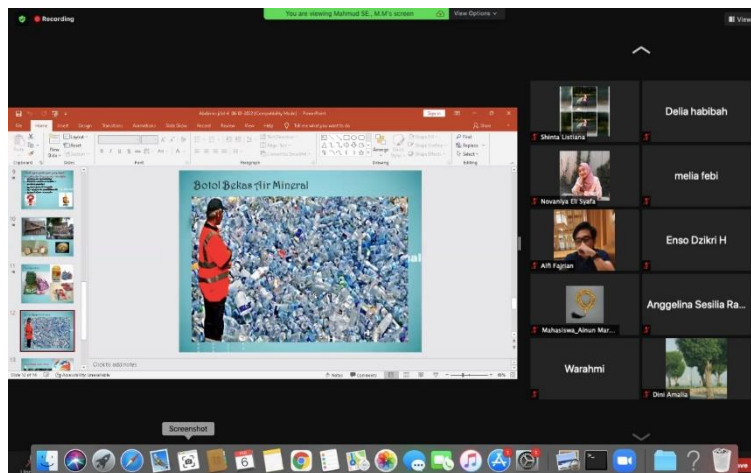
Recording

You are viewing Mahmud SE., M.M's screen

View Options

View

Botol Bekas Air Mingral

Click to add notes

Shinta Listiana

Delia habibah

Novaniya Eli Syafa

melia febi

Alfi Fajrian

Enso Dzikri H

Mahasiswa_Ainun Mar...

Anggelina Sesilia Ra...

Warahmi

Dini Amalia

Screenshot